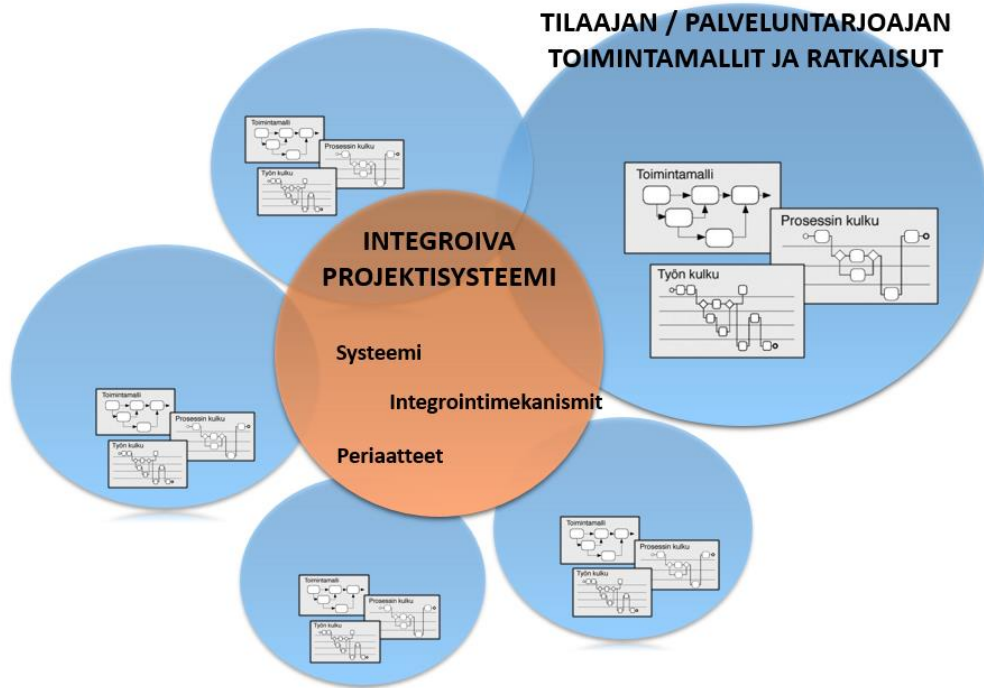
TILAAJAN / PALVELUNTARJOAJAN TOIMINTAMALLIT JA RATKAISUT

Toimintamalli
Prosessin kulku
Työn kulku

Toimintamalli
Prosessin kulku
Työn kulku

INTEGROIVA PROJEKTISYSTEEMI

Systeemi

Integrointimekanismit

Periaatteet

Toimintamalli
Prosessin kulku
Työn kulku

Toimintamalli
Prosessin kulku
Työn kulku

Toimintamalli
Prosessin kulku
Työn kulku